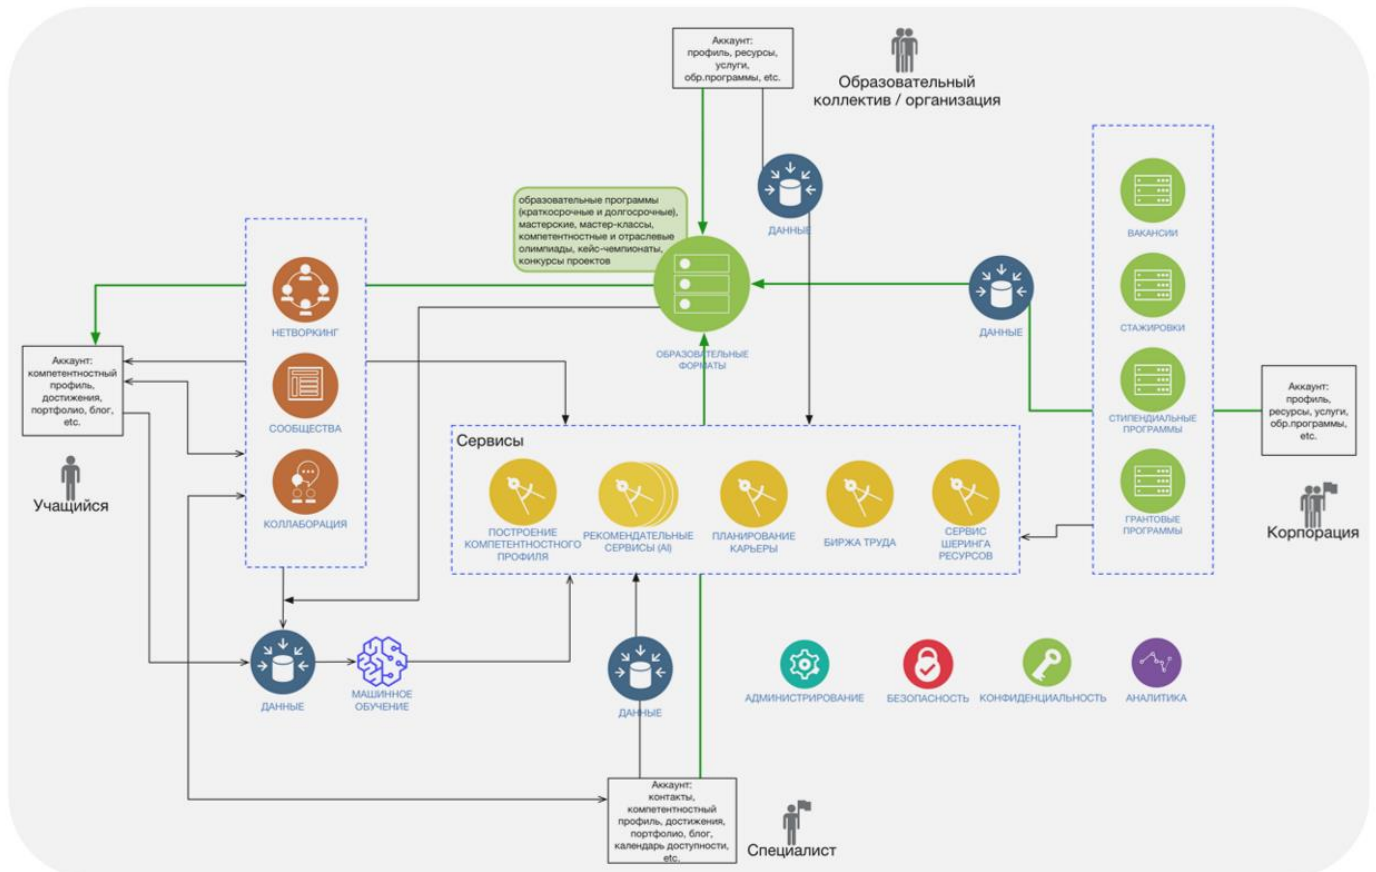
Аккаунт:
профиль, ресурсы,
услуги,
обр.программы, etc.

Образовательный коллектив / организация

образовательные программы (краткосрочные и долгосрочные), мастерские, мастер-классы, компетентностные и отраслевые олимпиады, кейс-чемпионаты, конкурсы проектов

ДАННЫЕ

ВАКАНСИИ

СТАЖИРОВКИ

СТИПЕНДИАЛЬНЫЕ ПРОГРАММЫ

ГРАНТОВЫЕ ПРОГРАММЫ

ДАННЫЕ

Аккаунт:
профиль,
ресурсы, услуги,
обр.программы,
etc.

Корпорация

НЕТВОРКИНГ

СООБЩЕСТВА

КОЛЛАБОРАЦИЯ

Аккаунт:
компетентностный
профиль,
достижения,
портфолио, блог,
etc.

Учащийся

ОБРАЗОВАТЕЛЬНЫЕ ФОРМАТЫ

Сервисы

ПОСТРОЕНИЕ КОМПЕТЕНТНОСТНОГО ПРОФИЛЯ

РЕКОМЕНДАТЕЛЬНЫЕ СЕРВИСЫ (AI)

ПЛАНИРОВАНИЕ КАРЬЕРЫ

БИРЖА ТРУДА

СЕРВИС ШЕРИНГА РЕСУРСОВ

ДАННЫЕ

МАШИННОЕ ОБУЧЕНИЕ

ДАННЫЕ

АДМИНИСТРИРОВАНИЕ

БЕЗОПАСНОСТЬ

КОНФИДЕНЦИАЛЬНОСТЬ

АНАЛИТИКА

Аккаунт:
контакты,
компетентностный
профиль, достижения,
портфолио, блог,
календарь доступности,
etc.

Специалист